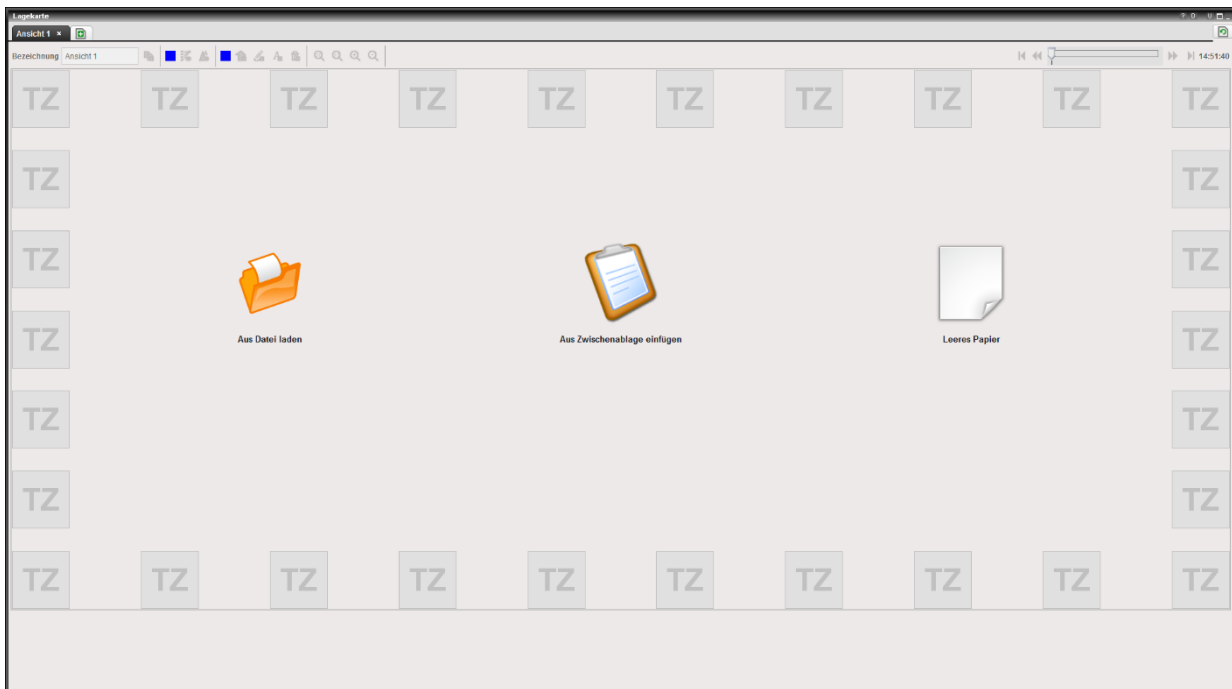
Lagekarte

Ansicht 1 ×

Bezeichnung Ansicht 1

14:51:40

TZ TZ TZ TZ TZ TZ TZ TZ TZ TZ

TZ TZ

TZ TZ

TZ TZ

TZ TZ

TZ TZ

TZ TZ TZ TZ TZ TZ TZ TZ TZ TZ

Aus Datei laden

Aus Zwischenablage einfügen

Leeres Papier